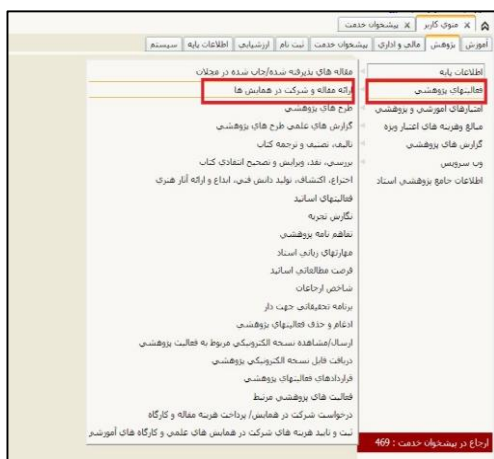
منوی کاربر | پیشخوان خدمت

آموزش | پژوهش | مالی و اداری | پیشخوان خدمت | ثبت نام | ارزشیابی | اطلاعات پایه | سیستم

اطلاعات پایه
فعالیتهای پژوهشی
اعتبارهای آموزشی و پژوهشی
منابع وهزینه های اعتبار ویژه
گزارش های پژوهشی
وب سرویس
اطلاعات جامع پژوهشی استاد

مقاله های پذیرفته شده/چاپ شده در مجلات
ارائه مقاله و شرکت در همایش ها
طرح های پژوهشی
گزارش های علمی طرح های پژوهشی
تالیف، تصنیف و ترجمه کتاب
بررسی، نقد، ویرایش و تصحیح انتقادی کتاب
اختراع، اکتشاف، تولید دانش فنی، ابداع و ارائه آثار هنری
فعالیتهای اساتید
نگارش تجربه
تفاهم نامه پژوهشی
مهارتهای زبانی اساتید
فرصت مطالعاتی اساتید
شاخص ارجاعات
برنامه تحقیقاتی جهت دار
ادغام و حذف فعالیتهای پژوهشی
ارسال/مشاهده نسخه الکترونیکی مربوط به فعالیت پژوهشی
دریافت فایل نسخه الکترونیکی پژوهشی
قراردادهای فعالیتهای پژوهشی
فعالیت های پژوهشی مرتبط
درخواست شرکت در همایش/ پرداخت هزینه مقاله و کارگاه
ثبت و تایید هزینه های شرکت در همایش های علمی و کارگاه های آموزشی

ارجاع در پیشخوان خدمت : 469